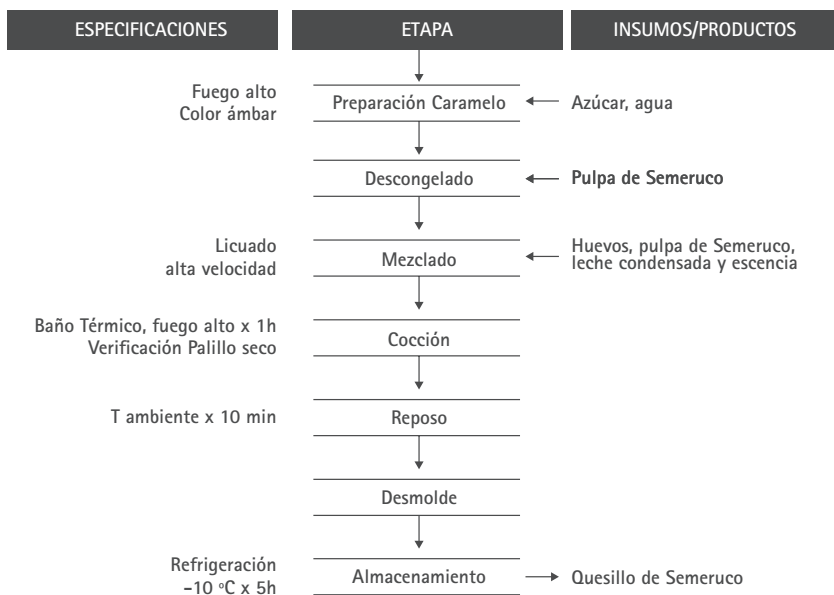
ESPECIFICACIONES

ETAPA

INSUMOS/PRODUCTOS

Fuego alto
Color ámbar

Preparación Caramelo

Azúcar, agua

Descongelado

Pulpa de Semeruco

Licuado
alta velocidad

Mezclado

Huevos, pulpa de Semeruco, leche condensada y escencia

Baño Térmico, fuego alto x 1h
Verificación Palillo seco

Cocción

T ambiente x 10 min

Reposo

Desmolde

Refrigeración
-10 °C x 5h

Almacenamiento

Quesillo de Semeruco